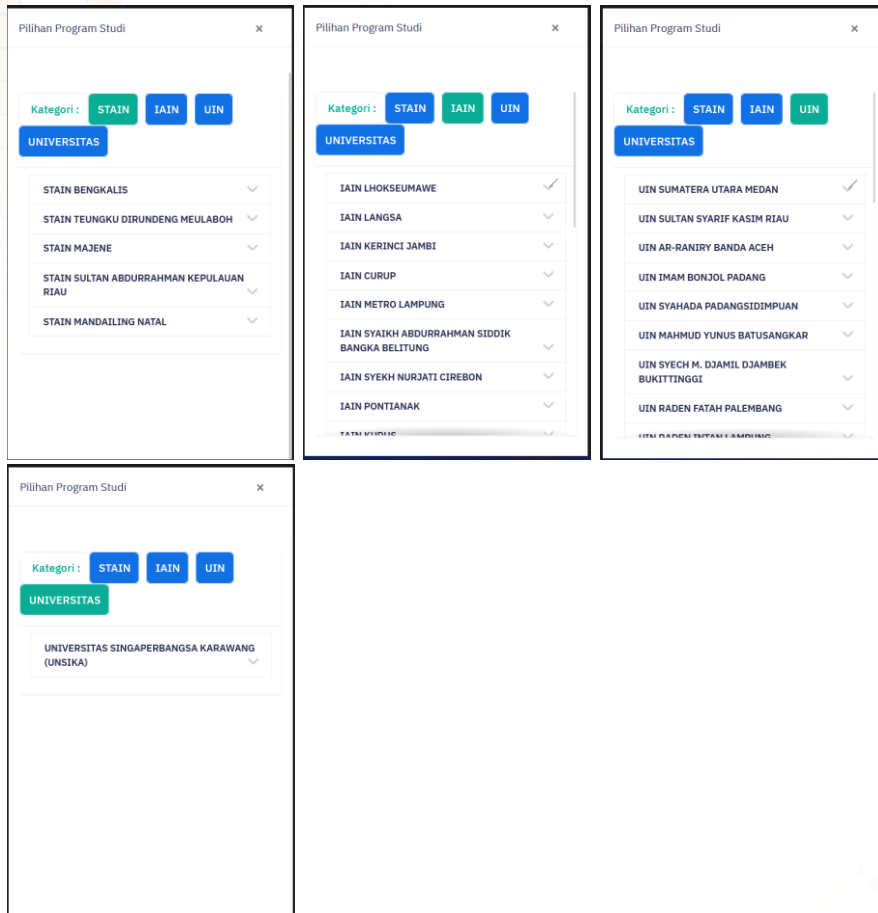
Pilihan Program Studi ×

Kategori : STAIN IAIN UIN UNIVERSITAS

STAIN BENGKALIS
STAIN TEUNGKU DIRUNDENG MEULABOH
STAIN MAJENE
STAIN SULTAN ABDURRAHMAN KEPULAUAN RIAU
STAIN MANDAILING NATAL

Pilihan Program Studi ×

Kategori : STAIN IAIN UIN UNIVERSITAS

IAIN LHOKSEUMAWE
IAIN LANGSA
IAIN KERINCI JAMBI
IAIN CURUP
IAIN METRO LAMPUNG
IAIN SYAIKH ABDURRAHMAN SIDDIK BANGKA BELITUNG
IAIN SYEKH NURJATI CIREBON
IAIN PONTIANAK
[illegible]

Pilihan Program Studi ×

Kategori : STAIN IAIN UIN UNIVERSITAS

UIN SUMATERA UTARA MEDAN
UIN SULTAN SYARIF KASIM RIAU
UIN AR-RANIRY BANDA ACEH
UIN IMAM BONJOL PADANG
UIN SYAHADA PADANGSIDIMPUAN
UIN MAHMUD YUNUS BATUSANGKAR
UIN SYECH M. DJAMIL DJAMBEK BUKITTINGGI
UIN RADEN FATAH PALEMBANG
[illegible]

Pilihan Program Studi ×

Kategori : STAIN IAIN UIN UNIVERSITAS

UNIVERSITAS SINGAPERBANGSA KARAWANG (UNSIKA)